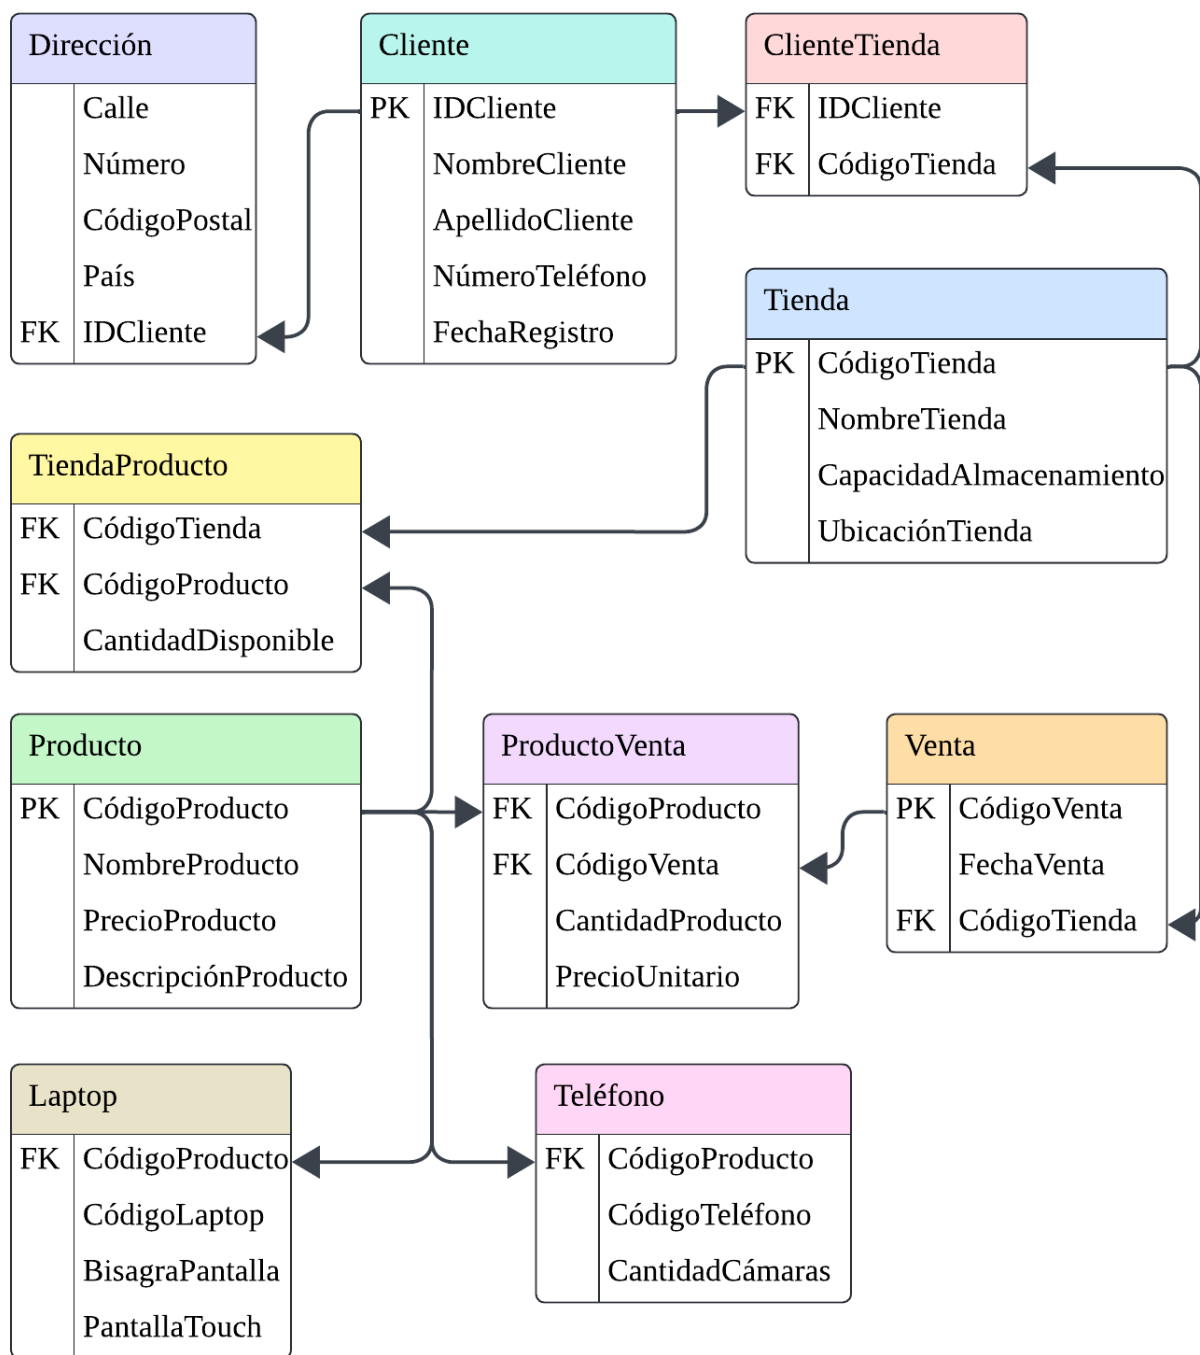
Dirección

| | |
|---|---|
| | Calle |
| | Número |
| | CódigoPostal |
| | País |
| FK | IDCliente |

Cliente

| | |
|---|---|
| PK | IDCliente |
| | NombreCliente |
| | ApellidoCliente |
| | NúmeroTeléfono |
| | FechaRegistro |

ClienteTienda

| | |
|---|---|
| FK | IDCliente |
| FK | CódigoTienda |

Tienda

| | |
|---|---|
| PK | CódigoTienda |
| | NombreTienda |
| | CapacidadAlmacenamiento |
| | UbicaciónTienda |

TiendaProducto

| | |
|---|---|
| FK | CódigoTienda |
| FK | CódigoProducto |
| | CantidadDisponible |

Producto

| | |
|---|---|
| PK | CódigoProducto |
| | NombreProducto |
| | PrecioProducto |
| | DescripciónProducto |

ProductoVenta

| | |
|---|---|
| FK | CódigoProducto |
| FK | CódigoVenta |
| | CantidadProducto |
| | PrecioUnitario |

Venta

| | |
|---|---|
| PK | CódigoVenta |
| | FechaVenta |
| FK | CódigoTienda |

Laptop

| | |
|---|---|
| FK | CódigoProducto |
| | CódigoLaptop |
| | BisagraPantalla |
| | PantallaTouch |

Teléfono

| | |
|---|---|
| FK | CódigoProducto |
| | CódigoTeléfono |
| | CantidadCámaras |